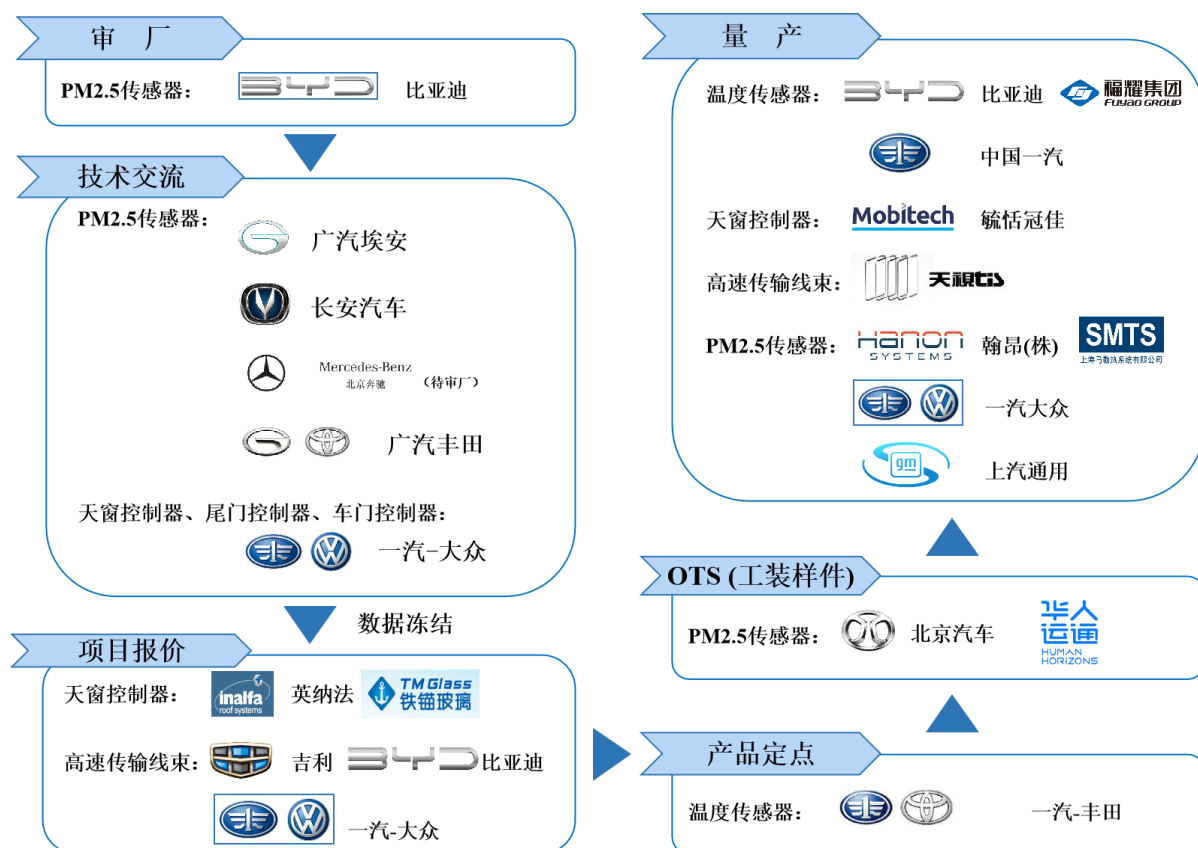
审　厂

PM2.5传感器： BYD 比亚迪

技术交流

PM2.5传感器： 广汽埃安

长安汽车

Mercedes-Benz 北京奔驰 （待审厂）

广汽丰田

天窗控制器、尾门控制器、车门控制器：

一汽-大众

数据冻结

项目报价

天窗控制器： inalfa roof systems 英纳法 TM Glass 铁锚玻璃

高速传输线束： 吉利 BYD 比亚迪

一汽-大众

量　产

温度传感器： BYD 比亚迪 福耀集团 FUYAO GROUP

中国一汽

天窗控制器： Mobitech 毓恬冠佳

高速传输线束： 天視tis

PM2.5传感器： HANON SYSTEMS 翰昂(株) SMTS 上海马勒热系统有限公司

一汽大众

gm 上汽通用

OTS (工装样件)

PM2.5传感器： 北京汽车 华人运通 HUMAN HORIZONS

产品定点

温度传感器： 一汽-丰田